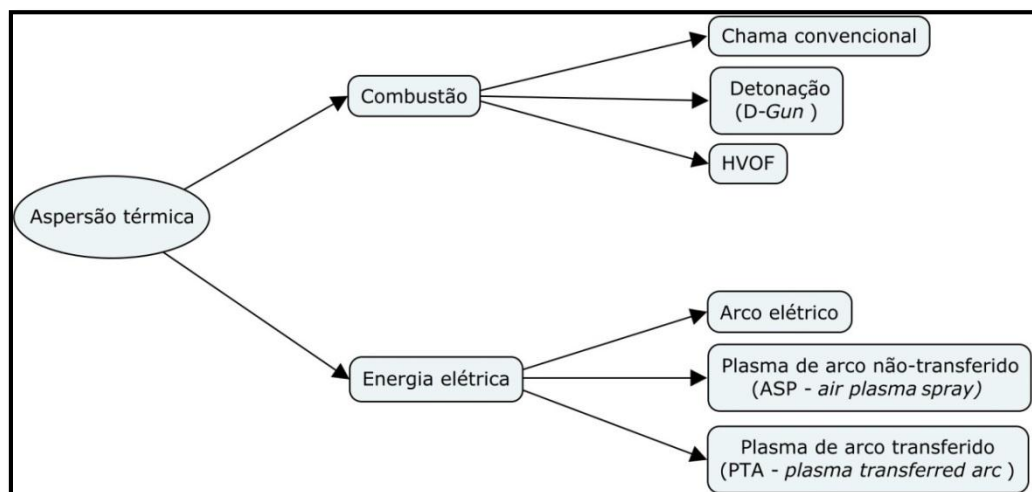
Aspersão térmica

Combustão

Chama convencional

Detonação (D-Gun )

HVOF

Energia elétrica

Arco elétrico

Plasma de arco não-transferido (ASP - air plasma spray)

Plasma de arco transferido (PTA - plasma transferred arc )